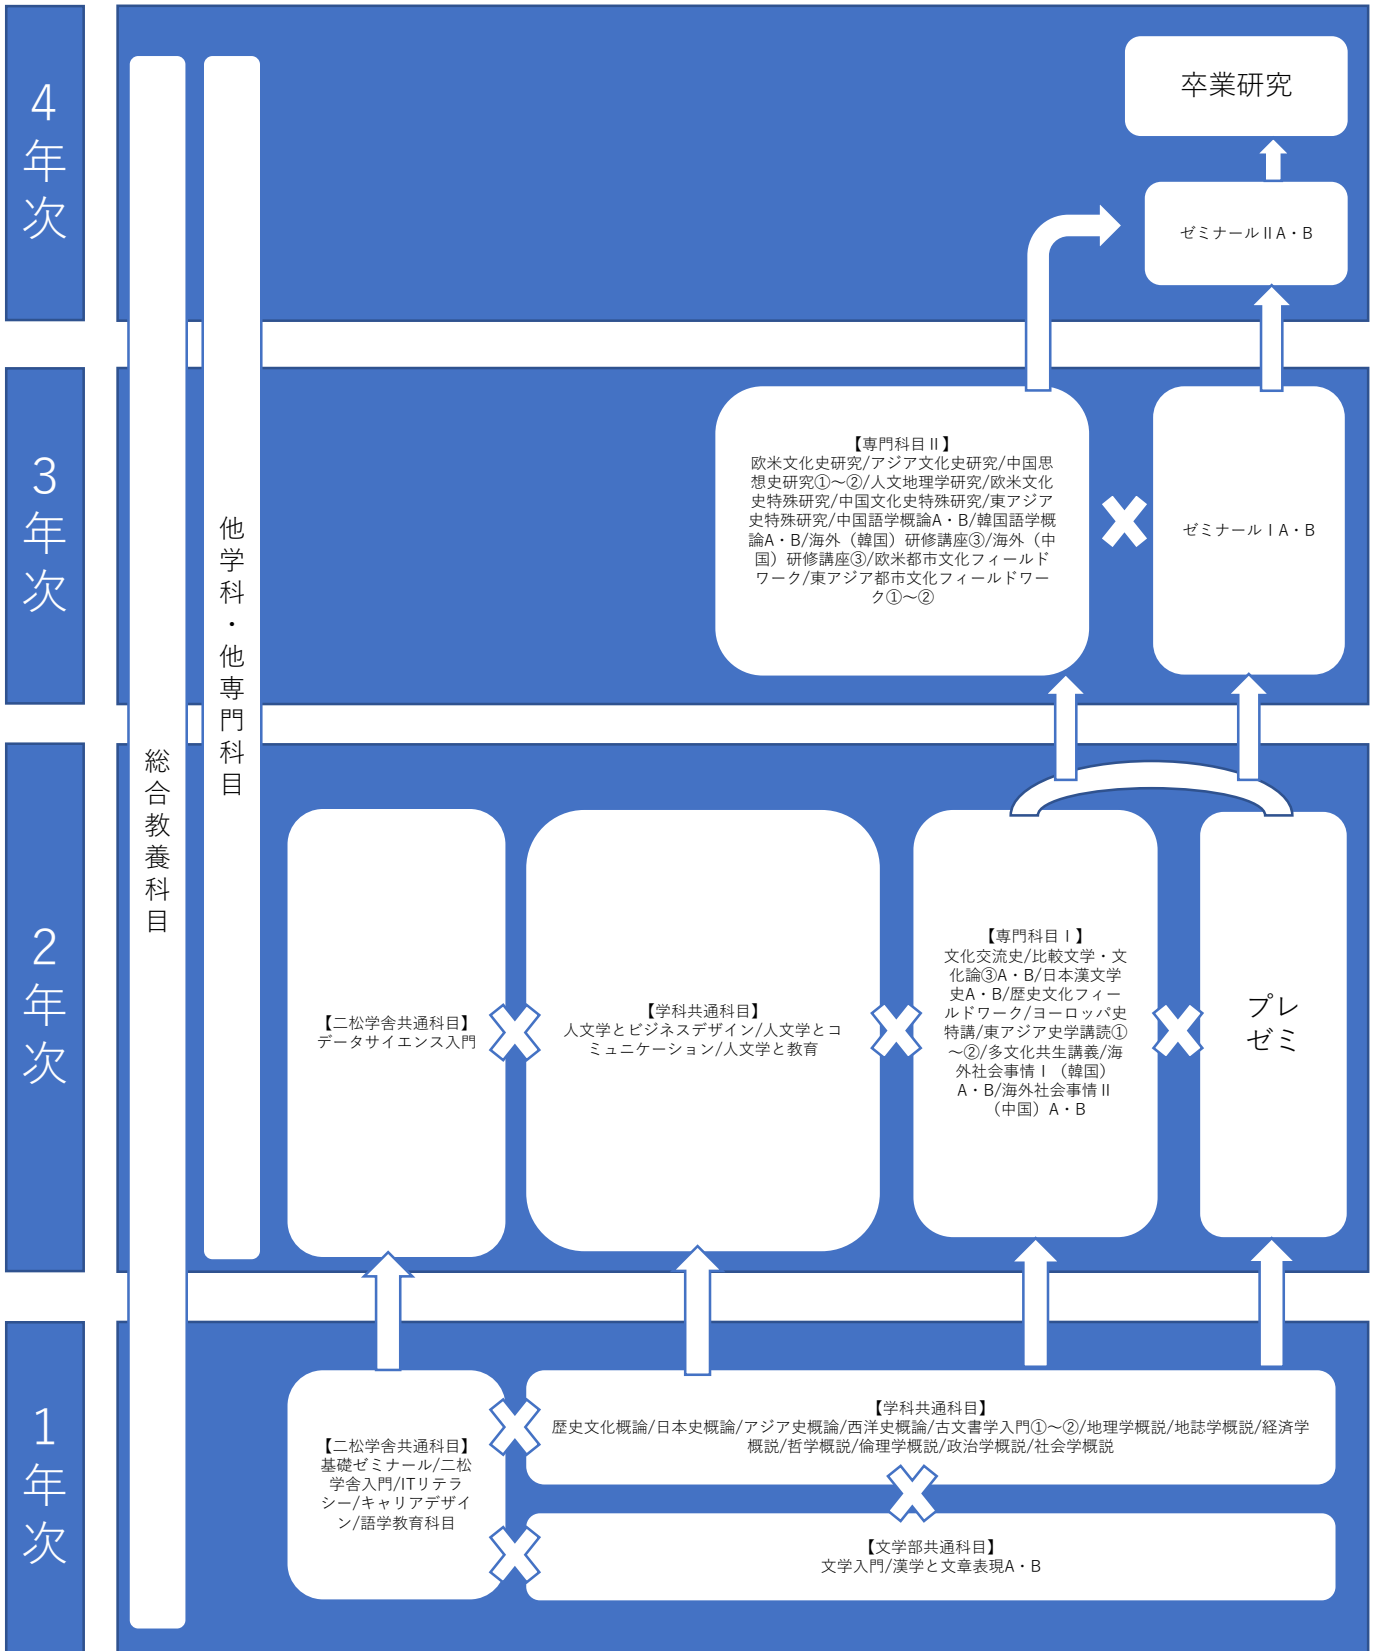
4年次

卒業研究

ゼミナールⅡA・B

3年次

【専門科目Ⅱ】
欧米文化史研究/アジア文化史研究/中国思想史研究①〜②/人文地理学研究/欧米文化史特殊研究/中国文化史特殊研究/東アジア史特殊研究/中国語学概論A・B/韓国語学概論A・B/海外（韓国）研修講座③/海外（中国）研修講座③/欧米都市文化フィールドワーク/東アジア都市文化フィールドワーク①〜②

ゼミナールⅠA・B

他学科・他専門科目

総合教養科目

2年次

【二松学舎共通科目】
データサイエンス入門

【学科共通科目】
人文学とビジネスデザイン/人文学とコミュニケーション/人文学と教育

【専門科目Ⅰ】
文化交流史/比較文学・文化論③A・B/日本漢文学史A・B/歴史文化フィールドワーク/ヨーロッパ史特講/東アジア史学講読①〜②/多文化共生講義/海外社会事情Ⅰ（韓国）A・B/海外社会事情Ⅱ（中国）A・B

プレゼミ

1年次

【二松学舎共通科目】
基礎ゼミナール/二松学舎入門/ITリテラシー/キャリアデザイン/語学教育科目

【学科共通科目】
歴史文化概論/日本史概論/アジア史概論/西洋史概論/古文書学入門①〜②/地理学概説/地誌学概説/経済学概説/哲学概説/倫理学概説/政治学概説/社会学概説

【文学部共通科目】
文学入門/漢学と文章表現A・B